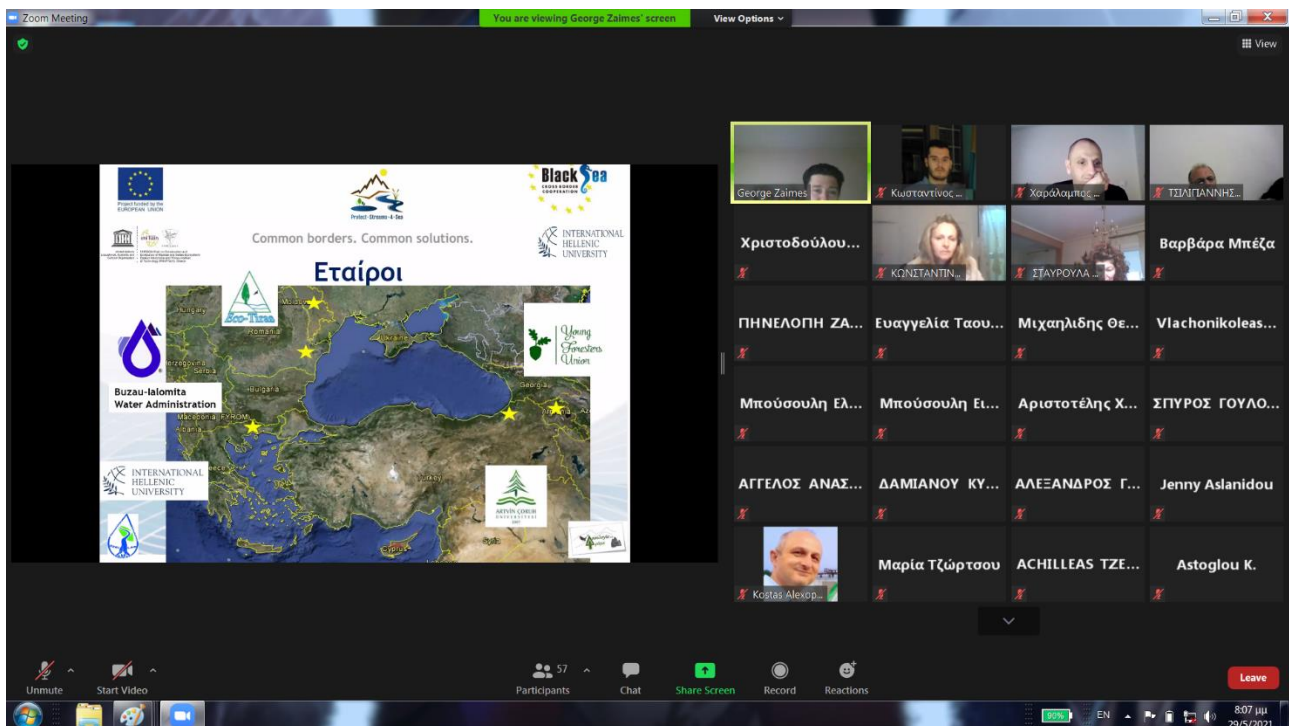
Zoom Meeting

You are viewing George Zaimes' screen

View Options

View

Project funded by the EUROPEAN UNION

Project Streams-4-Sea

Black Sea CROSS BORDER COOPERATION

Common borders. Common solutions.

INTERNATIONAL HELLENIC UNIVERSITY

Εταίροι

Eco-Terra

Young Foresters Union

Buzau-Ialomita Water Administration

INTERNATIONAL HELLENIC UNIVERSITY

ARTVIN ÇORUH ÜNİVERSİTESİ

Moldova

Romania

Ukraine

Bulgaria

Serbia

Macedonia FYROM

Albania

Georgia

Turkey

Cyprus

George Zaimes

Κωνσταντίνος ...

Χαράλαμπος ...

ΤΣΙΛΙΓΙΑΝΝΗΣ...

Χριστοδούλου...

ΚΩΝΣΤΑΝΤΙΝ...

ΣΤΑΥΡΟΥΛΑ ...

Βαρβάρα Μπέζα

ΠΗΝΕΛΟΠΗ ΖΑ...

Ευαγγελία Ταου...

Μιχαηλιδης Θε...

Vlachonikoleas...

Μπούσουλη Ελ...

Μπούσουλη Ει...

Αριστοτέλης Χ...

ΣΠΥΡΟΣ ΓΟΥΛΟ...

ΑΓΓΕΛΟΣ ΑΝΑΣ...

ΔΑΜΙΑΝΟΥ ΚΥ...

ΑΛΕΞΑΝΔΡΟΣ Γ...

Jenny Aslanidou

Kostas Alexop...

Μαρία Τζώρτσου

ACHILLEAS TZE...

Astoglou K.

Unmute

Start Video

57

Participants

Chat

Share Screen

Record

Reactions

Leave

90%

EN

8:07 μμ

29/5/2021